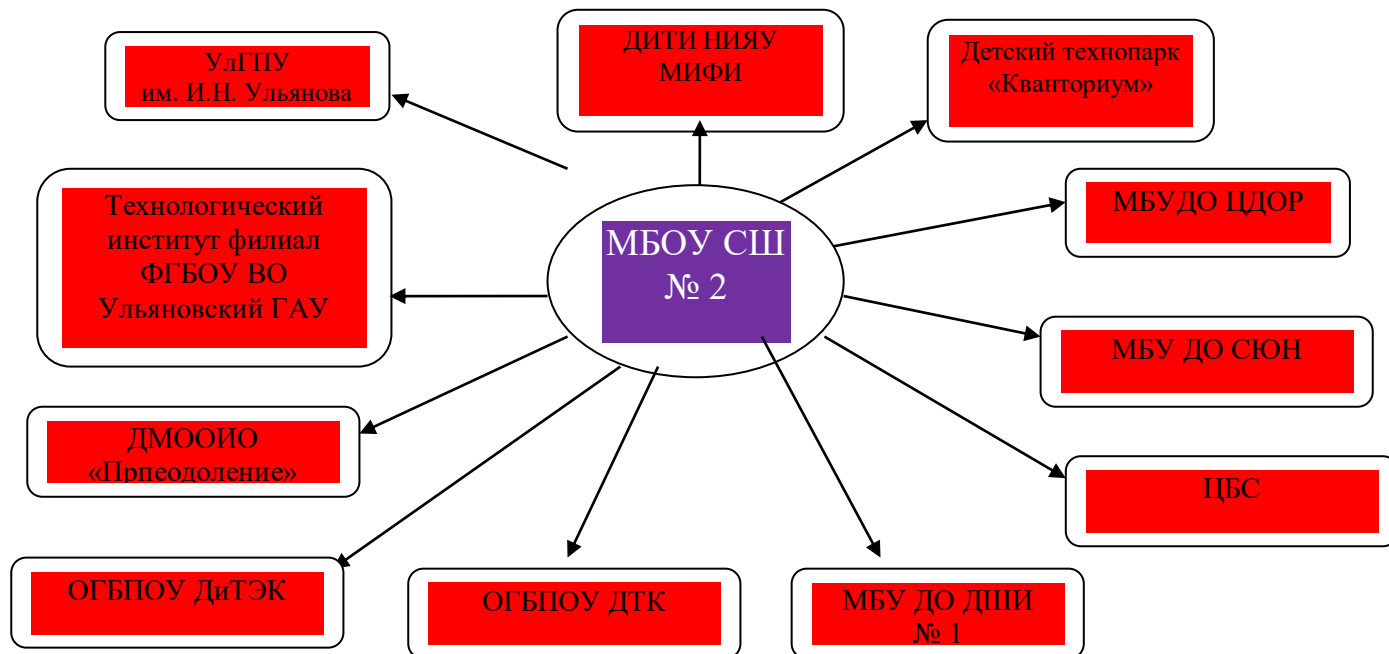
УлГПУ
им. И.Н. Ульянова

ДИТИ НИЯУ МИФИ

Детский технопарк «Кванториум»

Технологический институт филиал ФГБОУ ВО Ульяновский ГАУ

МБОУ СШ № 2

МБУДО ЦДОР

МБУ ДО СЮН

ДМООИО «Прпеодоление»

ЦБС

ОГБПОУ ДиТЭК

ОГБПОУ ДТК

МБУ ДО ДШИ № 1